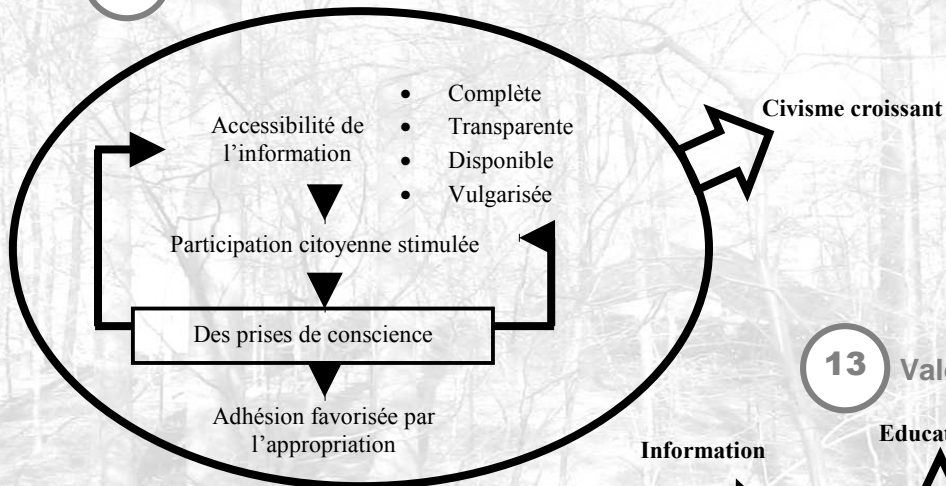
Accessibilité de l'information

- Complète
- Transparente
- Disponible
- Vulgarisée

Participation citoyenne stimulée

Des prises de conscience

Adhésion favorisée par l'appropriation

Civisme croissant

13 Val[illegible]

Information

Educat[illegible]